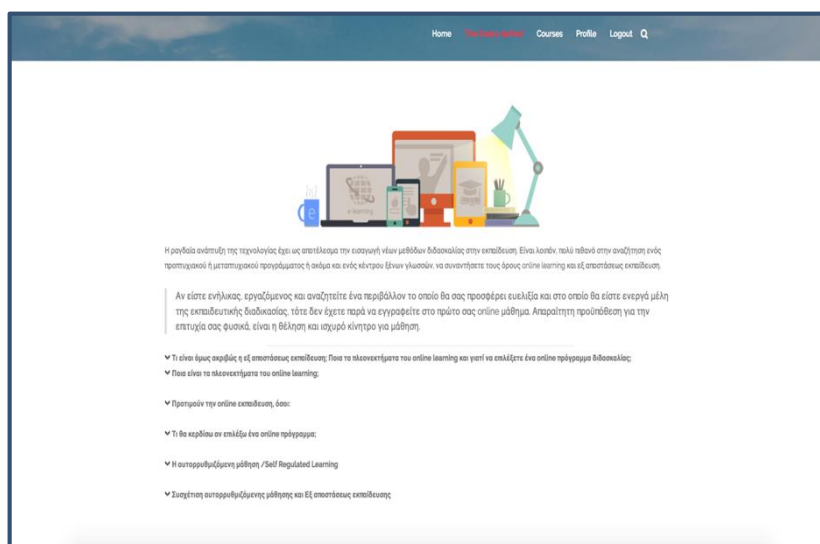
Home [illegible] Courses Profile Logout

e-learning

Η ραγδαία ανάπτυξη της τεχνολογίας έχει ως αποτέλεσμα την εισαγωγή νέων μεθόδων διδασκαλίας στην εκπαίδευση. Είναι λοιπόν, πολύ πιθανό στην αναζήτηση ενός προπτυχιακού ή μεταπτυχιακού προγράμματος ή ακόμα και ενός κέντρου ξένων γλωσσών, να συναντήσετε τους όρους online learning και εξ αποστάσεως εκπαίδευση.

Αν είστε ενήλικας, εργαζόμενος και αναζητείτε ένα περιβάλλον το οποίο θα σας προσφέρει ευελιξία και στο οποίο θα είστε ενεργά μέλη της εκπαιδευτικής διαδικασίας, τότε δεν έχετε παρά να εγγραφείτε στο πρώτο σας online μάθημα. Απαραίτητη προϋπόθεση για την επιτυχία σας φυσικά, είναι η θέληση και ισχυρό κίνητρο για μάθηση.

Τι είναι όμως ακριβώς η εξ αποστάσεως εκπαίδευση; Ποια τα πλεονεκτήματα του online learning και γιατί να επιλέξετε ένα online πρόγραμμα διδασκαλίας;

Ποια είναι τα πλεονεκτήματα του online learning;

Προτιμούν την online εκπαίδευση, όσοι:

Τι θα κερδίσω αν επιλέξω ένα online πρόγραμμα;

Η αυτορρυθμιζόμενη μάθηση /Self Regulated Learning

Συσχέτιση αυτορρυθμιζόμενης μάθησης και Εξ αποστάσεως εκπαίδευσης